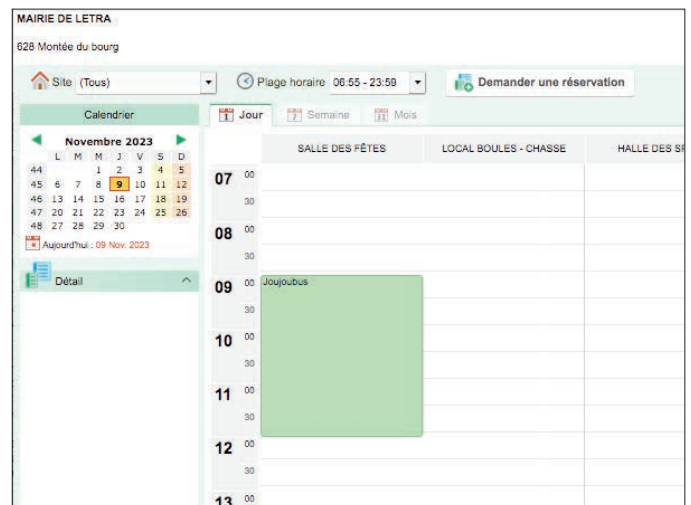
MAIRIE DE LETRA
628 Montée du bourg

Site (Tous)
Plage horaire 06:55 - 23:59
Demander une réservation

Calendrier

Novembre 2023

|  | L | M | M | J | V | S | D |
|---|---|---|---|---|---|---|---|
| 44 |  |  | 1 | 2 | 3 | 4 | 5 |
| 45 | 6 | 7 | 8 | 9 | 10 | 11 | 12 |
| 46 | 13 | 14 | 15 | 16 | 17 | 18 | 19 |
| 47 | 20 | 21 | 22 | 23 | 24 | 25 | 26 |
| 48 | 27 | 28 | 29 | 30 |  |  |  |

Aujourd'hui : 09 Nov. 2023

Détail

Jour Semaine Mois

SALLE DES FÊTES LOCAL BOULES - CHASSE HALLE DES SI

07 00
30
08 00
30
09 00 Joujoubus
30
10 00
30
11 00
30
12 00
30
13 00